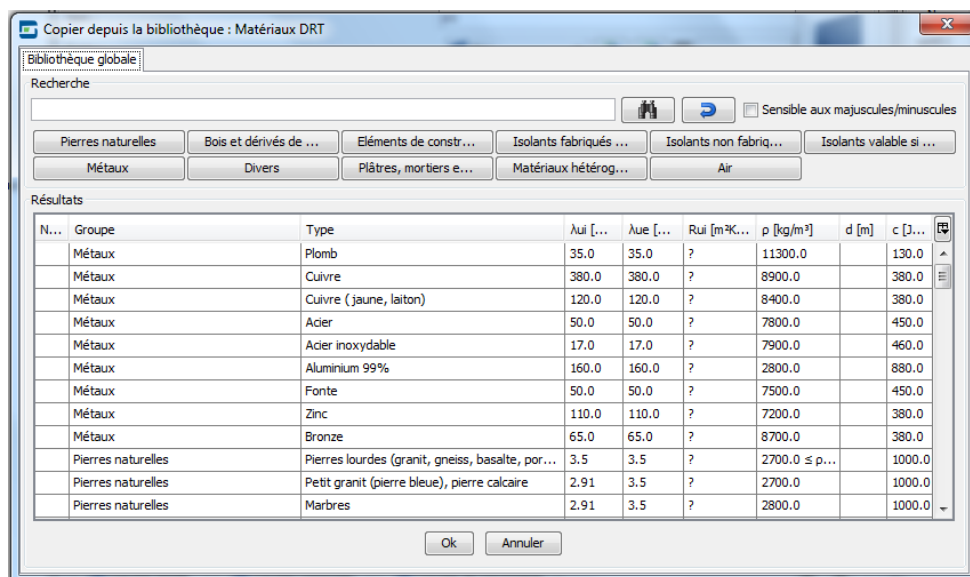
Copier depuis la bibliothèque : Matériaux DRT

Bibliothèque globale

Recherche

Sensible aux majuscules/minuscules

Pierres naturelles | Bois et dérivés de ... | Eléments de constr... | Isolants fabriqués ... | Isolants non fabriq... | Isolants valable si ...
Métaux | Divers | Plâtres, mortiers e... | Matériaux hétérog... | Air

Résultats

| N... | Groupe | Type | λui [... | λue [... | Rui [m²K... | ρ [kg/m³] | d [m] | c [J... |
|---|---|---|---|---|---|---|---|---|
| | Métaux | Plomb | 35.0 | 35.0 | ? | 11300.0 | | 130.0 |
| | Métaux | Cuivre | 380.0 | 380.0 | ? | 8900.0 | | 380.0 |
| | Métaux | Cuivre ( jaune, laiton) | 120.0 | 120.0 | ? | 8400.0 | | 380.0 |
| | Métaux | Acier | 50.0 | 50.0 | ? | 7800.0 | | 450.0 |
| | Métaux | Acier inoxydable | 17.0 | 17.0 | ? | 7900.0 | | 460.0 |
| | Métaux | Aluminium 99% | 160.0 | 160.0 | ? | 2800.0 | | 880.0 |
| | Métaux | Fonte | 50.0 | 50.0 | ? | 7500.0 | | 450.0 |
| | Métaux | Zinc | 110.0 | 110.0 | ? | 7200.0 | | 380.0 |
| | Métaux | Bronze | 65.0 | 65.0 | ? | 8700.0 | | 380.0 |
| | Pierres naturelles | Pierres lourdes (granit, gneiss, basalte, por... | 3.5 | 3.5 | ? | 2700.0 ≤ ρ... | | 1000.0 |
| | Pierres naturelles | Petit granit (pierre bleue), pierre calcaire | 2.91 | 3.5 | ? | 2700.0 | | 1000.0 |
| | Pierres naturelles | Marbres | 2.91 | 3.5 | ? | 2800.0 | | 1000.0 |

Ok | Annuler